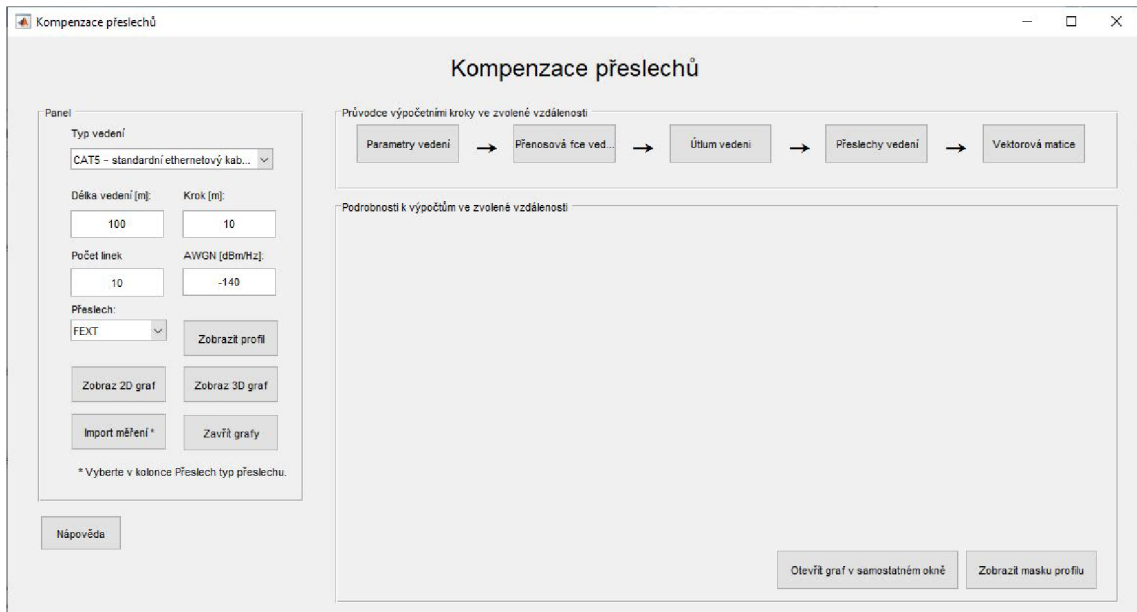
Kompenzace přeslechů

Kompenzace přeslechů

Panel

Typ vedení

CAT5 - standardní ethernetový kab...

Délka vedení [m]:

100

Krok [m]:

10

Počet linek

10

AWGN [dBm/Hz]:

-140

Přeslech:

FEXT

Zobrazit profil

Zobraz 2D graf

Zobraz 3D graf

Import měření *

Zavřít grafy

* Vyberte v kolonce Přeslech typ přeslechu.

Nápověda

Průvodce výpočetními kroky ve zvolené vzdálenosti

Parametry vedení → Přenosová fce ved... → Útlum vedení → Přeslechy vedení → Vektorová matice

Podrobnosti k výpočtům ve zvolené vzdálenosti

Otevřít graf v samostatném okně

Zobrazit masku profilu